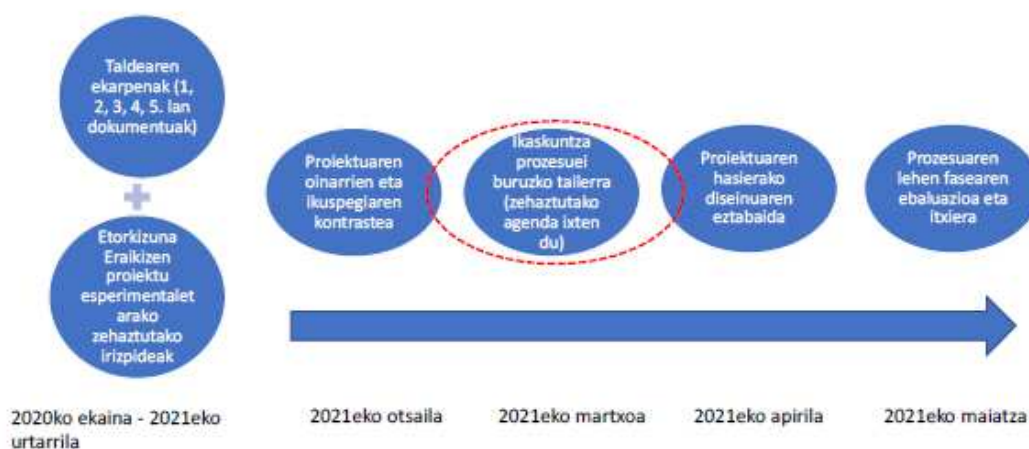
Taldearen ekarpenak (1, 2, 3, 4, 5. lan dokumentuak)

+

Etorkizuna Eraikizen proiektu esperimentalet arako zehaztutako irizpideak

2020ko ekaina - 2021eko urtarrila

Proiektuaren oinarrien eta ikuspegiaren kontrastea

2021eko otsaila

Ikaskuntza prozesuei buruzko tailerra (zehaztutako agenda ixten du)

2021eko martxoa

Proiektuaren hasierako diseinuaren eztabaida

2021eko apirila

Prozesuaren lehen fasearen ebaluazioa eta itxiera

2021eko maiatza